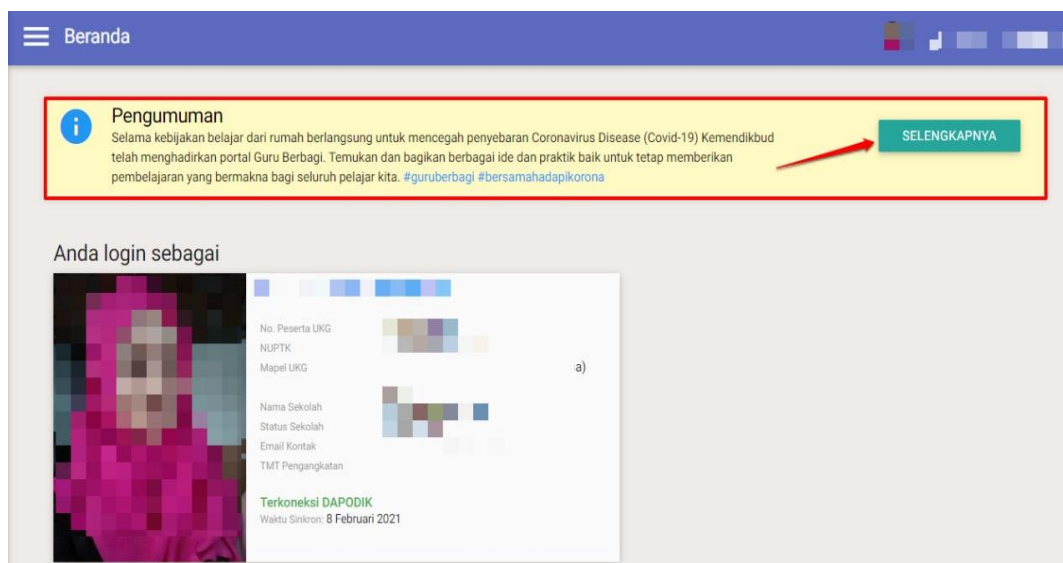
Beranda

Pengumuman

Selama kebijakan belajar dari rumah berlangsung untuk mencegah penyebaran Coronavirus Disease (Covid-19) Kemendikbud telah menghadirkan portal Guru Berbagi. Temukan dan bagikan berbagai ide dan praktik baik untuk tetap memberikan pembelajaran yang bermakna bagi seluruh pelajar kita. #guruberbagi #bersamahadapikorona

SELENGKAPNYA

Anda login sebagai

No. Peserta UKG
NUPTK
Mapel UKG a)

Nama Sekolah
Status Sekolah
Email Kontak
TMT Pengangkatan

Terkoneksi DAPODIK
Waktu Sinkron: 8 Februari 2021